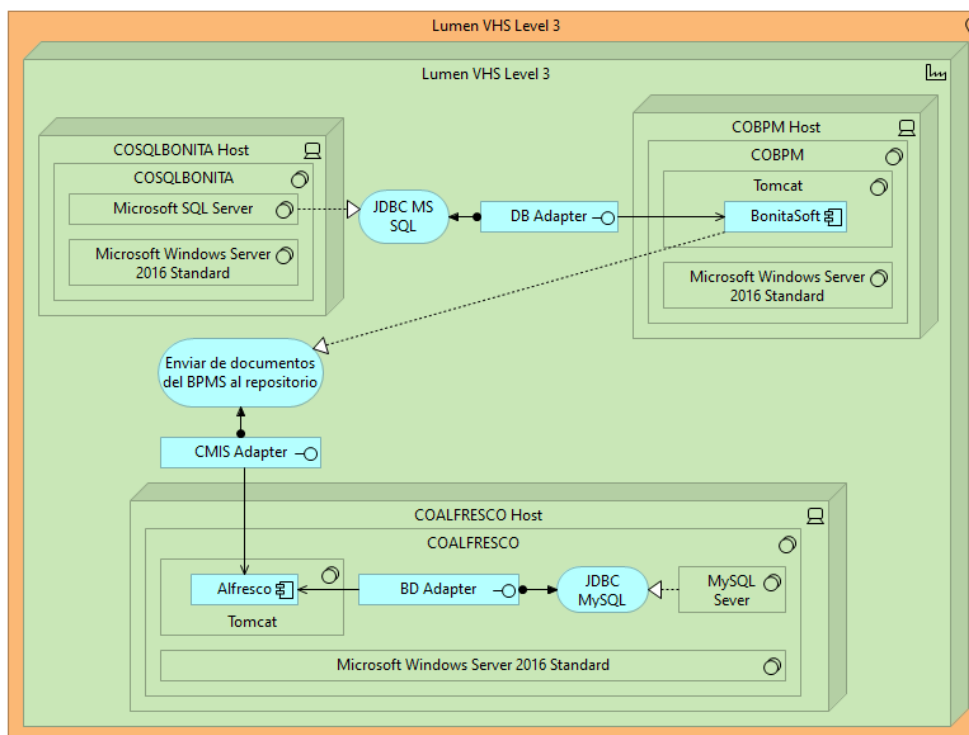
Lumen VHS Level 3

Lumen VHS Level 3

COSQLBONITA Host

COSQLBONITA

Microsoft SQL Server

Microsoft Windows Server 2016 Standard

JDBC MS SQL

DB Adapter

COBPM Host

COBPM

Tomcat

BonitaSoft

Microsoft Windows Server 2016 Standard

Enviar de documentos del BPMS al repositorio

CMIS Adapter

COALFRESCO Host

COALFRESCO

Alfresco

Tomcat

BD Adapter

JDBC MySQL

MySQL Sever

Microsoft Windows Server 2016 Standard